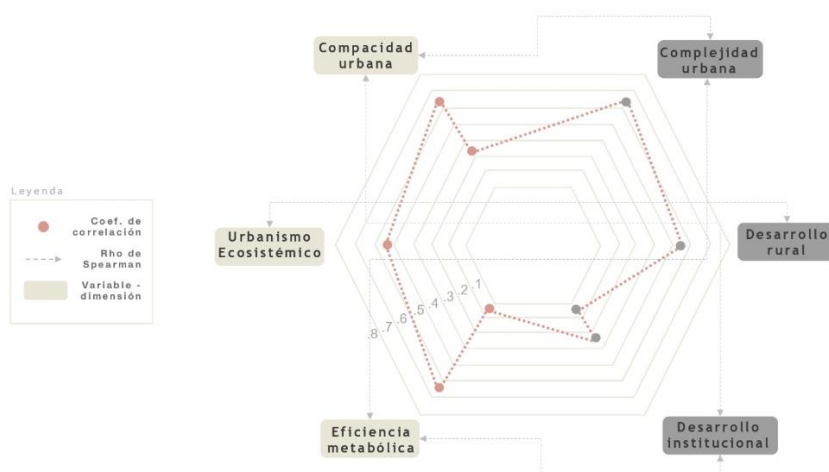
Leyenda

Coef. de correlación

Rho de Spearman

Variable - dimensión

Compacidad urbana

Complejidad urbana

Urbanismo Ecosistémico

Desarrollo rural

Eficiencia metabólica

Desarrollo institucional

.8 .7 .6 .5 .4 .3 .2 .1